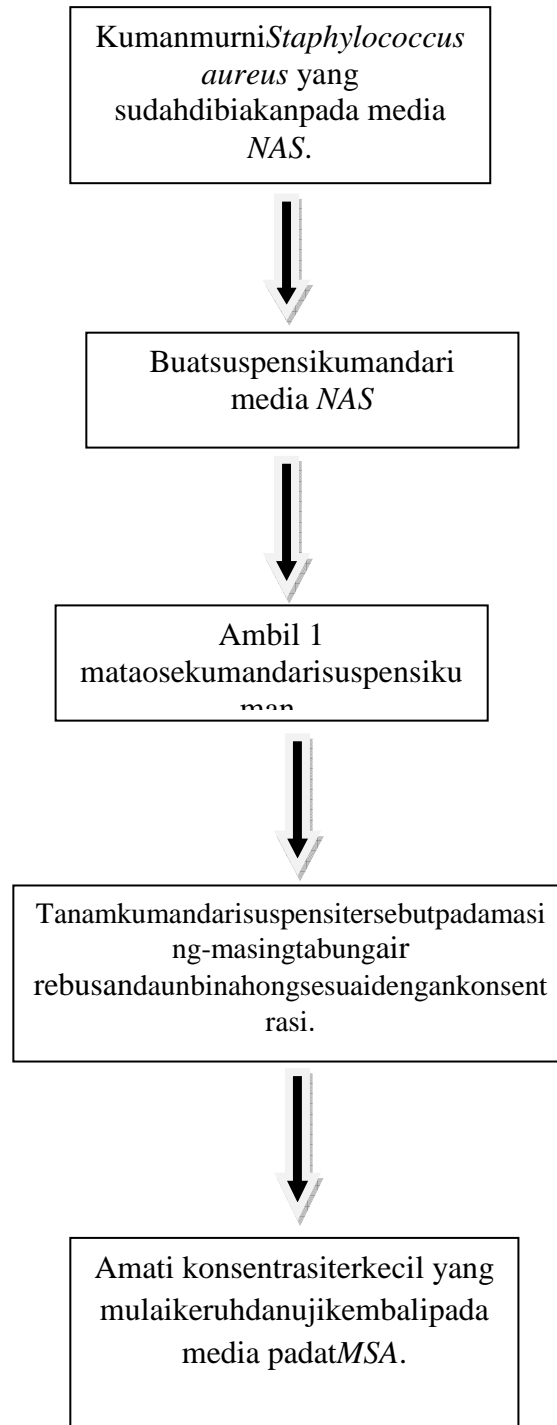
KumanmurniStaphylococcus aureus yang sudahdibiakanpada media NAS.

Buatsuspensikumandari media NAS

Ambil 1 mataosekumandarisuspensiku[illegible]

Tanamkumandarisuspensitersebutpadamasing-masingtabungair rebusandaunbinahongsesuaidengankonsentrasi.

Amati konsentrasiterkecil yang mulaikeruhdanujikembalipada media padatMSA.